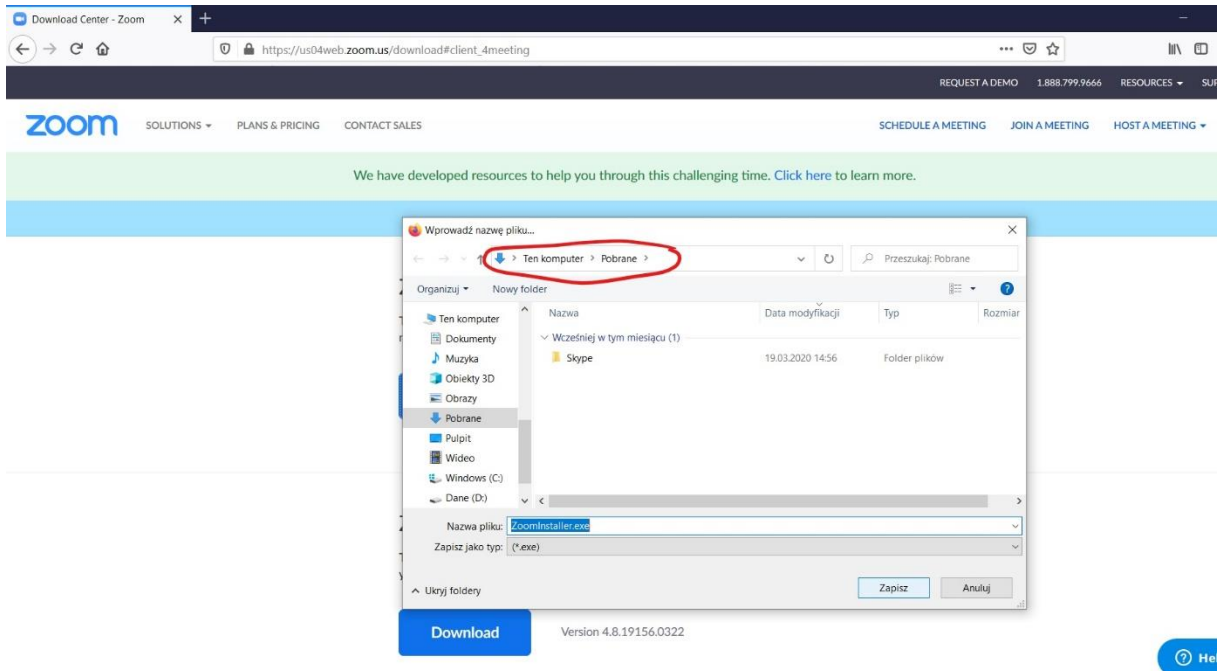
Download Center - Zoom

https://us04web.zoom.us/download#client_4meeting

REQUEST A DEMO 1.888.799.9666 RESOURCES SUI

zoom SOLUTIONS PLANS & PRICING CONTACT SALES SCHEDULE A MEETING JOIN A MEETING HOST A MEETING

We have developed resources to help you through this challenging time. Click here to learn more.

Wprowadź nazwę pliku...

Ten komputer > Pobrane >

Przeszukaj: Pobrane

Organizuj Nowy folder

| Nazwa | Data modyfikacji | Typ | Rozmiar |
|---|---|---|---|
| Wcześniej w tym miesiącu (1) | | | |
| Skype | 19.03.2020 14:56 | Folder plików | |

Ten komputer
Dokumenty
Muzyka
Obiekty 3D
Obrazy
Pobrane
Pulpit
Wideo
Windows (C:)
Dane (D:)

Nazwa pliku: ZoomInstaller.exe
Zapisz jako typ: (*.exe)

Ukryj foldery

Zapisz Anuluj

Download

Version 4.8.19156.0322

He